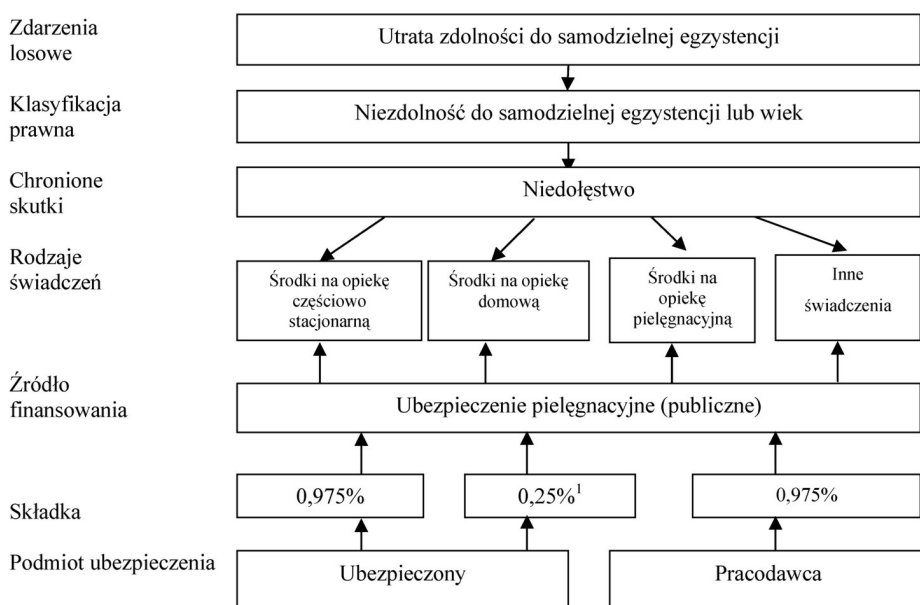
Zdarzenia losowe

Utrata zdolności do samodzielnej egzystencji

Klasyfikacja prawna

Niezdolność do samodzielnej egzystencji lub wiek

Chronione skutki

Niedołęstwo

Rodzaje świadczeń

Środki na opiekę częściowo stacjonarną

Środki na opiekę domową

Środki na opiekę pielęgnacyjną

Inne świadczenia

Źródło finansowania

Ubezpieczenie pielęgnacyjne (publiczne)

Składka

0,975%

$0,25\%^1$

0,975%

Podmiot ubezpieczenia

Ubezpieczony

Pracodawca